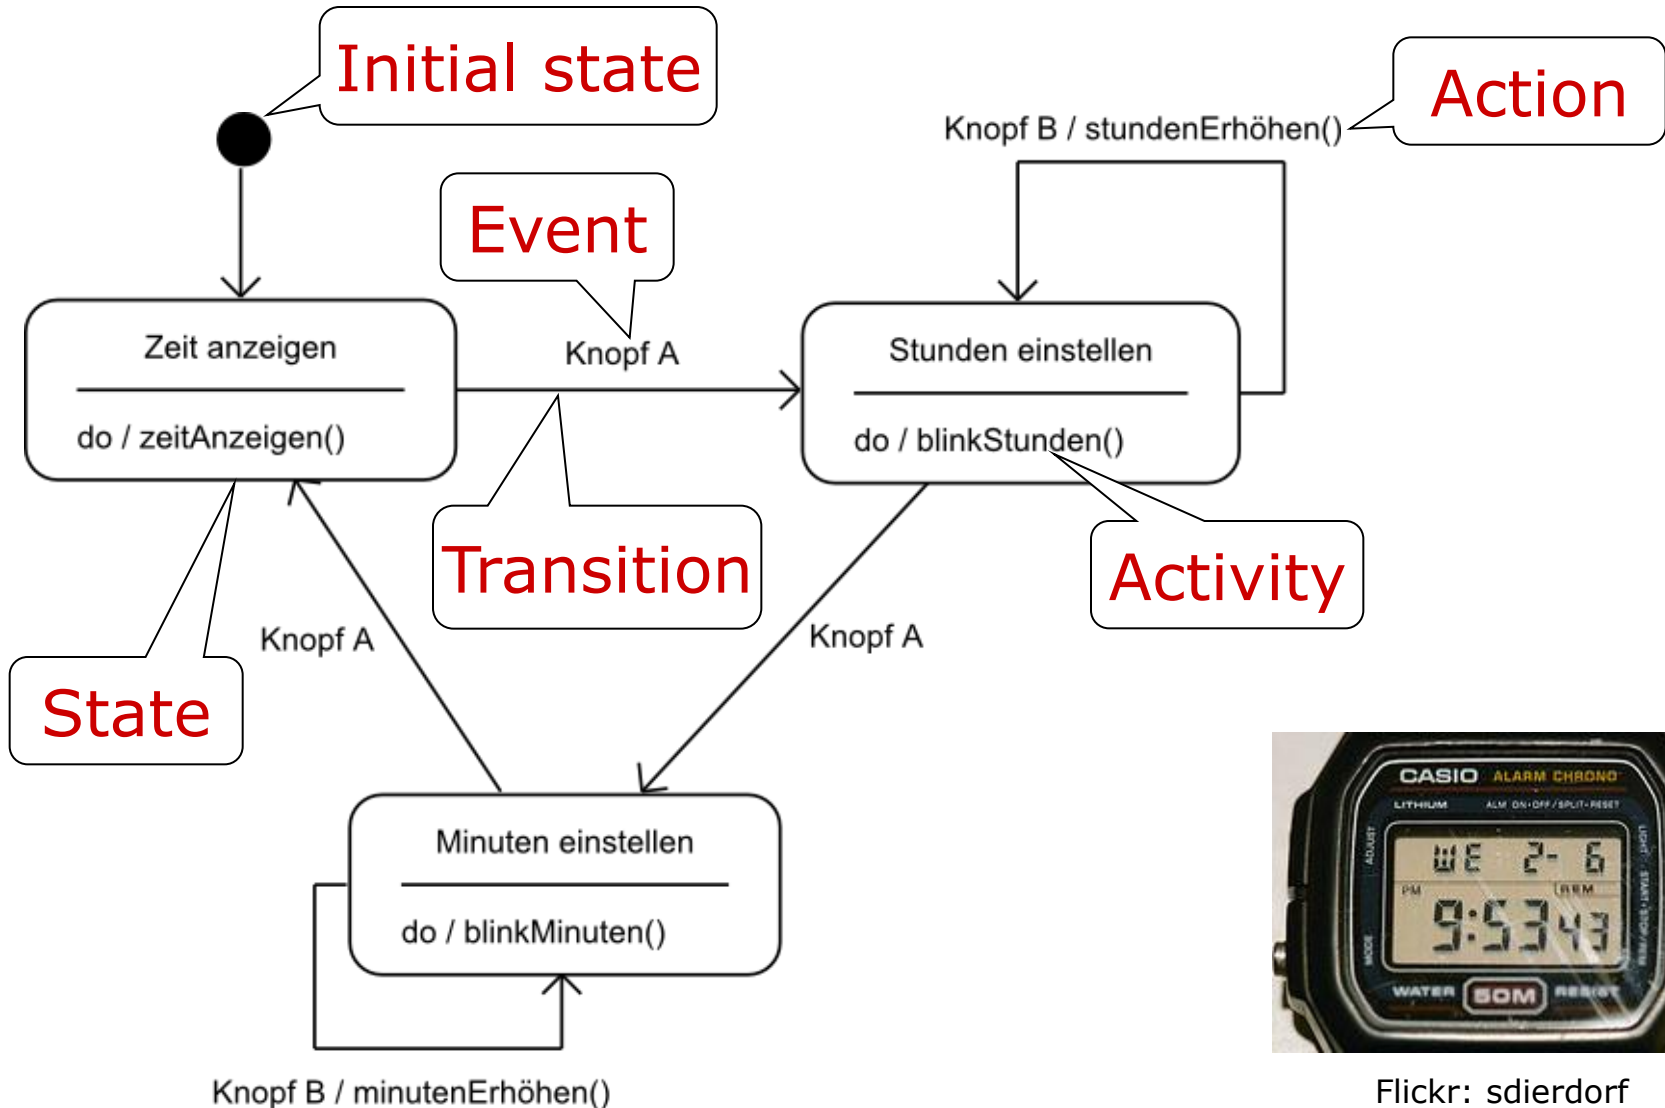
Initial state

Action

Knopf B / stundenErhöhen()

Event

Zeit anzeigen

do / zeitAnzeigen()

Knopf A

Stunden einstellen

do / blinkStunden()

Transition

Activity

Knopf A

Knopf A

State

Minuten einstellen

do / blinkMinuten()

Knopf B / minutenErhöhen()

CASIO ALARM CHRONO
LITHIUM ALM ON·OFF/SPLIT·RESET
ADJUST
LIGHT · START · STOP/12/24
WE 2- 6
PM
REM
9:53 43
MODE
WATER 50M RESIST

Flickr: sdierdorf